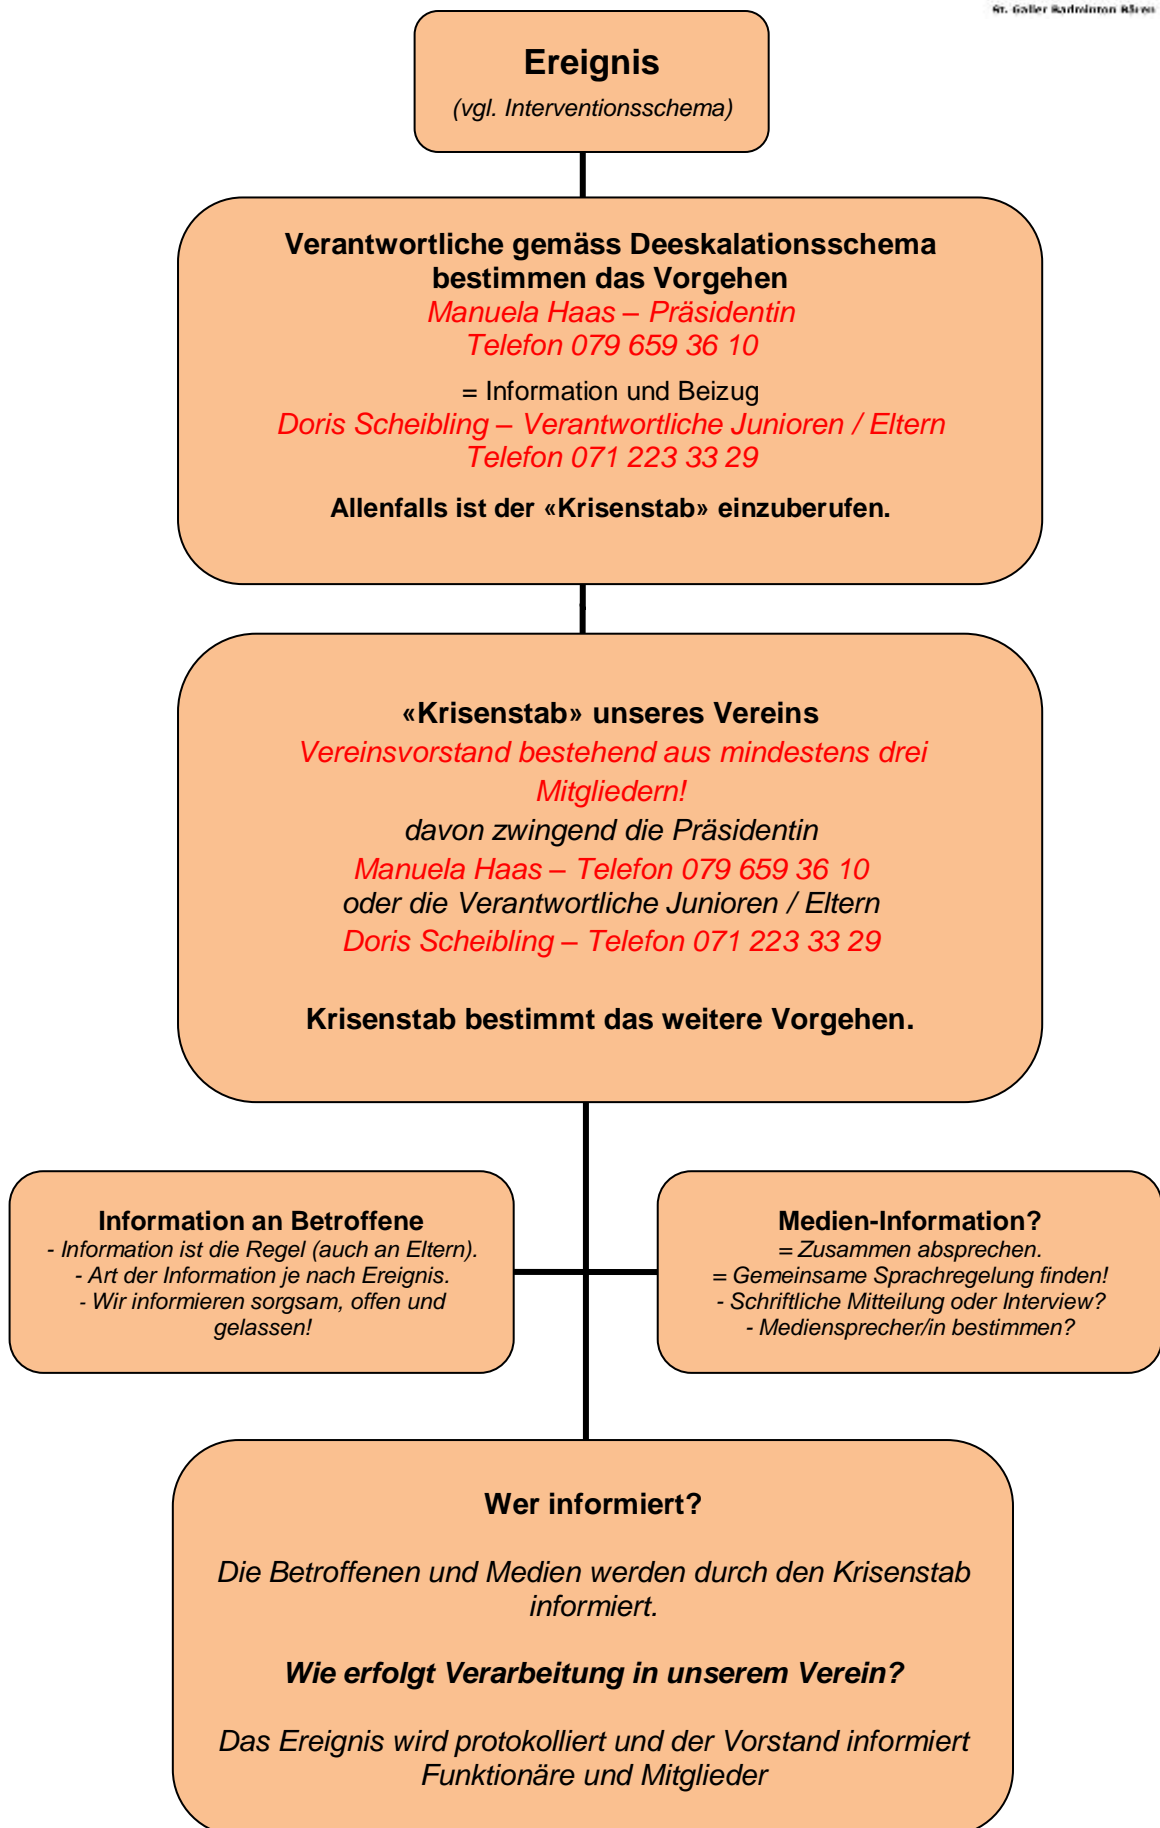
St. Galler Badminton Bären

Ereignis
(vgl. Interventionsschema)

Verantwortliche gemäss Deeskalationsschema bestimmen das Vorgehen
Manuela Haas – Präsidentin
Telefon 079 659 36 10

= Information und Beizug
Doris Scheibling – Verantwortliche Junioren / Eltern
Telefon 071 223 33 29

Allenfalls ist der «Krisenstab» einzuberufen.

«Krisenstab» unseres Vereins
Vereinsvorstand bestehend aus mindestens drei Mitgliedern!
davon zwingend die Präsidentin
Manuela Haas – Telefon 079 659 36 10
oder die Verantwortliche Junioren / Eltern
Doris Scheibling – Telefon 071 223 33 29

Krisenstab bestimmt das weitere Vorgehen.

Information an Betroffene
- Information ist die Regel (auch an Eltern).
- Art der Information je nach Ereignis.
- Wir informieren sorgsam, offen und gelassen!

Medien-Information?
= Zusammen absprechen.
= Gemeinsame Sprachregelung finden!
- Schriftliche Mitteilung oder Interview?
- Mediensprecher/in bestimmen?

Wer informiert?

Die Betroffenen und Medien werden durch den Krisenstab informiert.

Wie erfolgt Verarbeitung in unserem Verein?

Das Ereignis wird protokolliert und der Vorstand informiert Funktionäre und Mitglieder